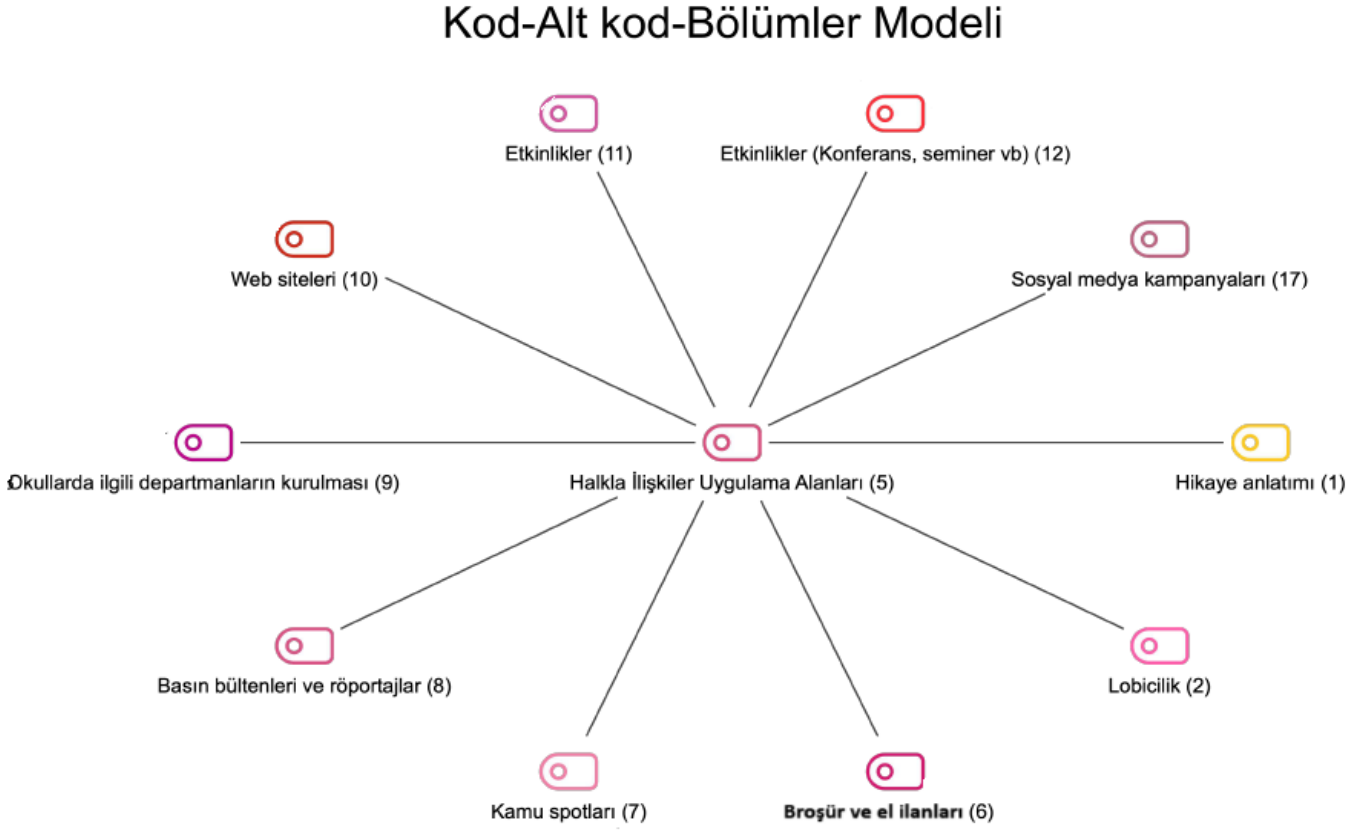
Kod-Alt kod-Bölümler Modeli

Etkinlikler (11)

Etkinlikler (Konferans, seminer vb) (12)

Web siteleri (10)

Sosyal medya kampanyaları (17)

Okullarda ilgili departmanların kurulması (9)

Halkla İlişkiler Uygulama Alanları (5)

Hikaye anlatımı (1)

Basın bültenleri ve röportajlar (8)

Lobicilik (2)

Kamu spotları (7)

Broşür ve el ilanları (6)